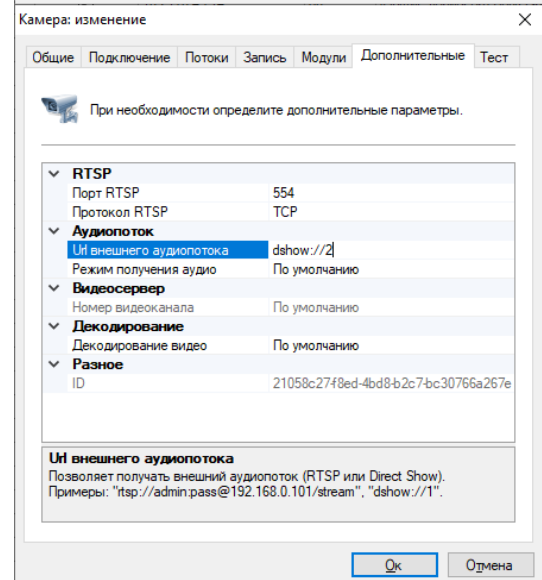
Камера: изменение

Общие | Подключение | Потоки | Запись | Модули | Дополнительные | Тест

При необходимости определите дополнительные параметры.

| | |
|---|---|
| **RTSP** | |
| Порт RTSP | 554 |
| Протокол RTSP | TCP |
| **Аудиопоток** | |
| Url внешнего аудиопотока | dshow://2 |
| Режим получения аудио | По умолчанию |
| **Видеосервер** | |
| Номер видеоканала | По умолчанию |
| **Декодирование** | |
| Декодирование видео | По умолчанию |
| **Разное** | |
| ID | 21058c27f8ed-4bd8-b2c7-bc30766a267e |

**Url внешнего аудиопотока**
Позволяет получать внешний аудиопоток (RTSP или Direct Show). Примеры: "rtsp://admin:pass@192.168.0.101/stream", "dshow://1".

Ок | Отмена